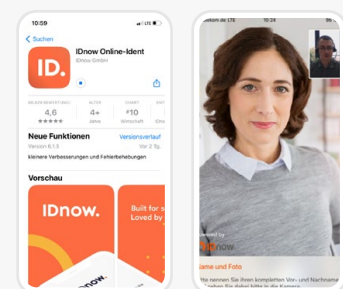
10:59

LTE

Suchen

ID.

IDnow Online-Ident

IDnow GmbH

BEWERTUNGEN

4,6

★★★★★

ALTER

4+

Jahre

CHART

#10

Wirtschaft

ENT

IDno

Neue Funktionen

Versionsverlauf

Version 6.1.3

Vor 2 Sg.

kleinere Verbesserungen und Fehlerbehebungen

Vorschau

IDnow.

Built for se
Loved by

IDnow.

10:24

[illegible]

IDnow

Name und Foto

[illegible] nennen Sie Ihren kompletten Vor- und Nachname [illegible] in die Kamera.